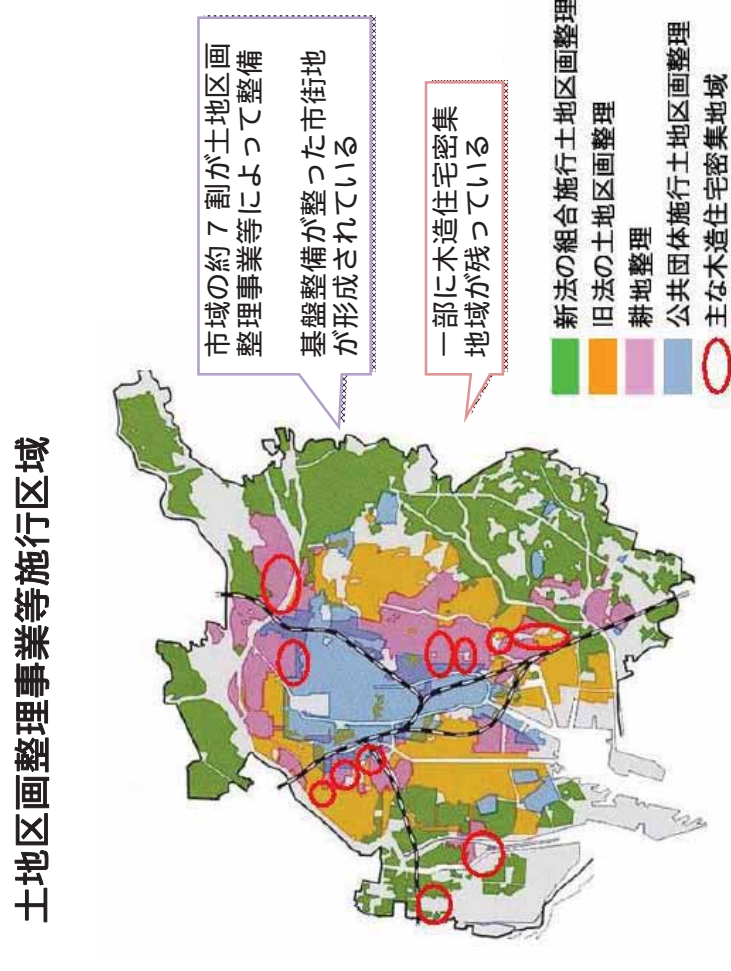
土地区画整理事業等施行区域

市域の約７割が土地区画整理事業等によって整備

基盤整備が整った市街地が形成されている

一部に木造住宅密集地域が残っている

新法の組合施行土地区画整理

旧法の土地区画整理

耕地整理

公共団体施行土地区画整理

主な木造住宅密集地域